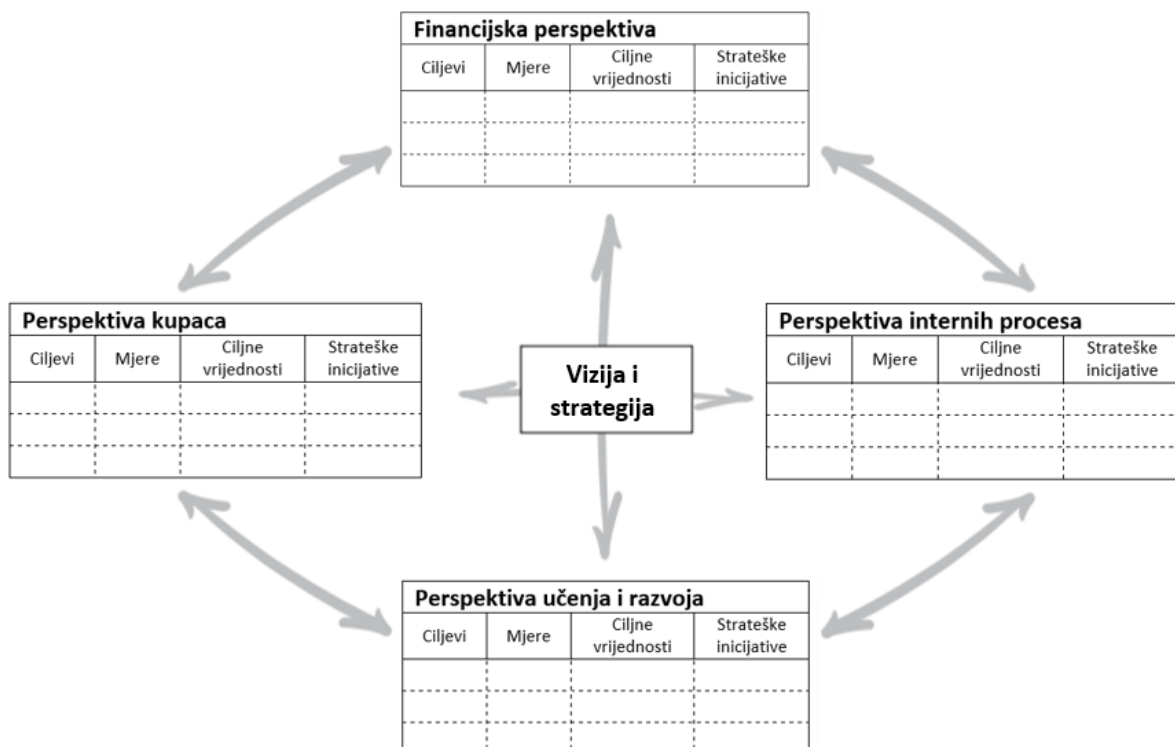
Financijska perspektiva

| Ciljevi | Mjere | Ciljne vrijednosti | Strateške inicijative |
|---|---|---|---|
| | | | |
| | | | |
| | | | |

Perspektiva kupaca

| Ciljevi | Mjere | Ciljne vrijednosti | Strateške inicijative |
|---|---|---|---|
| | | | |
| | | | |
| | | | |

Vizija i strategija

Perspektiva internih procesa

| Ciljevi | Mjere | Ciljne vrijednosti | Strateške inicijative |
|---|---|---|---|
| | | | |
| | | | |
| | | | |

Perspektiva učenja i razvoja

| Ciljevi | Mjere | Ciljne vrijednosti | Strateške inicijative |
|---|---|---|---|
| | | | |
| | | | |
| | | | |